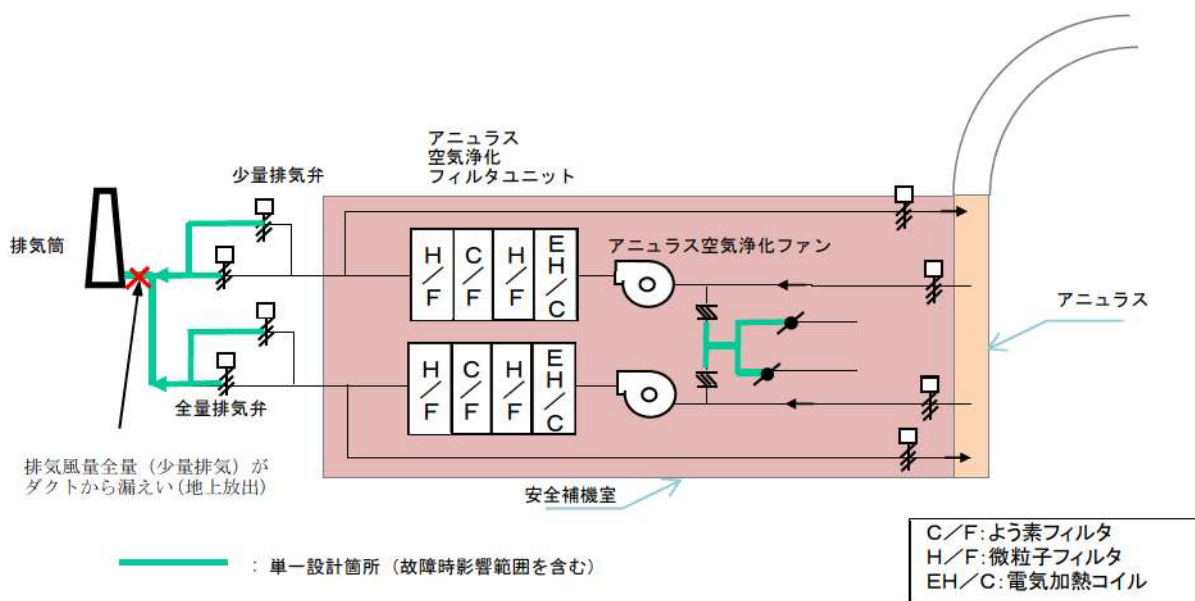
アニュラス
空気浄化
フィルタユニット

少量排気弁

排気筒

H／F

C／F

H／F

EH／C

アニュラス空気浄化ファン

アニュラス

H／F

C／F

H／F

EH／C

全量排気弁

排気風量全量（少量排気）が
ダクトから漏えい（地上放出）

安全補機室

：単一設計箇所（故障時影響範囲を含む）

C／F：よう素フィルタ
H／F：微粒子フィルタ
EH／C：電気加熱コイル